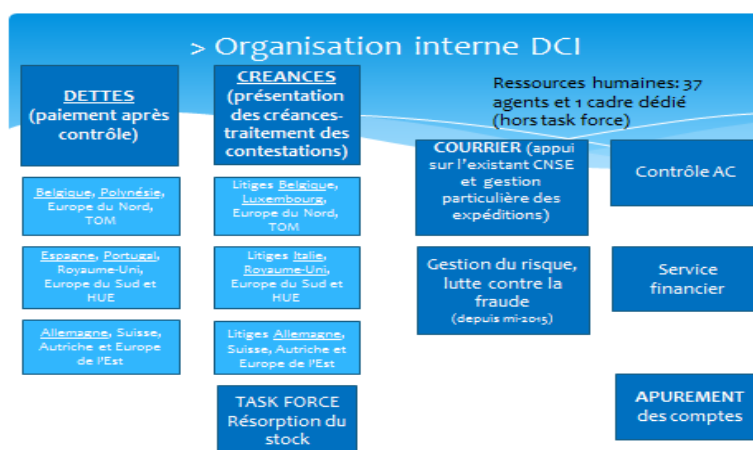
> Organisation interne DCI

DETTES (paiement après contrôle)

CREANCES (présentation des créances-traitement des contestations)

Ressources humaines: 37 agents et 1 cadre dédié (hors task force)

Belgique, Polynésie, Europe du Nord, TOM

Litiges Belgique, Luxembourg, Europe du Nord, TOM

COURRIER (appui sur l'existant CNSE et gestion particulière des expéditions)

Contrôle AC

Espagne, Portugal, Royaume-Uni, Europe du Sud et HUE

Litiges Italie, Royaume-Uni, Europe du Sud et HUE

Gestion du risque, lutte contre la fraude (depuis mi-2015)

Service financier

Allemagne, Suisse, Autriche et Europe de l'Est

Litiges Allemagne, Suisse, Autriche et Europe de l'Est

TASK FORCE Résorption du stock

APUREMENT des comptes